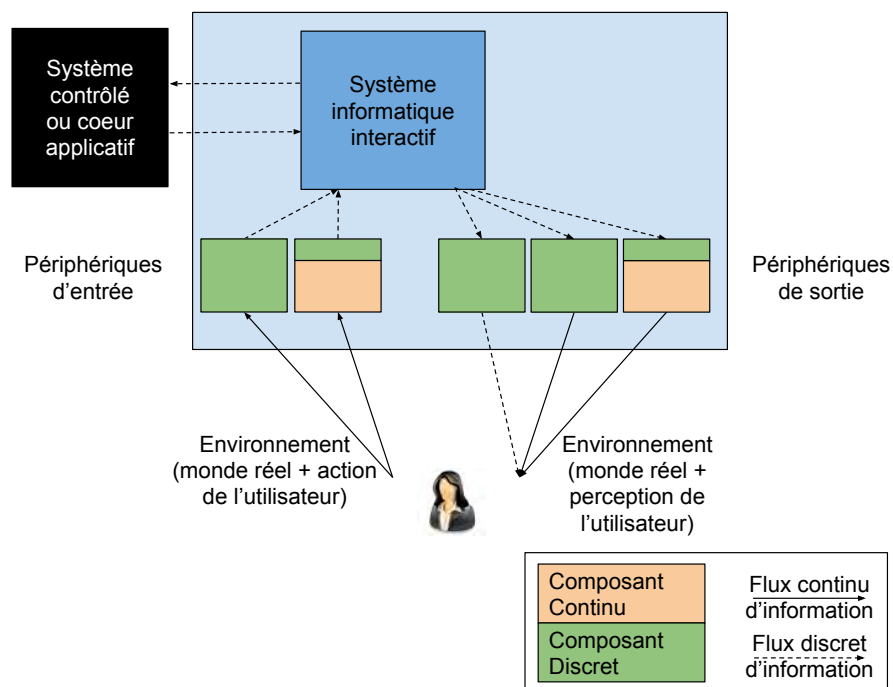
Système contrôlé ou coeur applicatif

Système informatique interactif

Périphériques d'entrée

Périphériques de sortie

Environnement (monde réel + action de l'utilisateur)

Environnement (monde réel + perception de l'utilisateur)

| Composant Continu | Flux continu d'information |
|---|---|
| Composant Discret | Flux discret d'information |